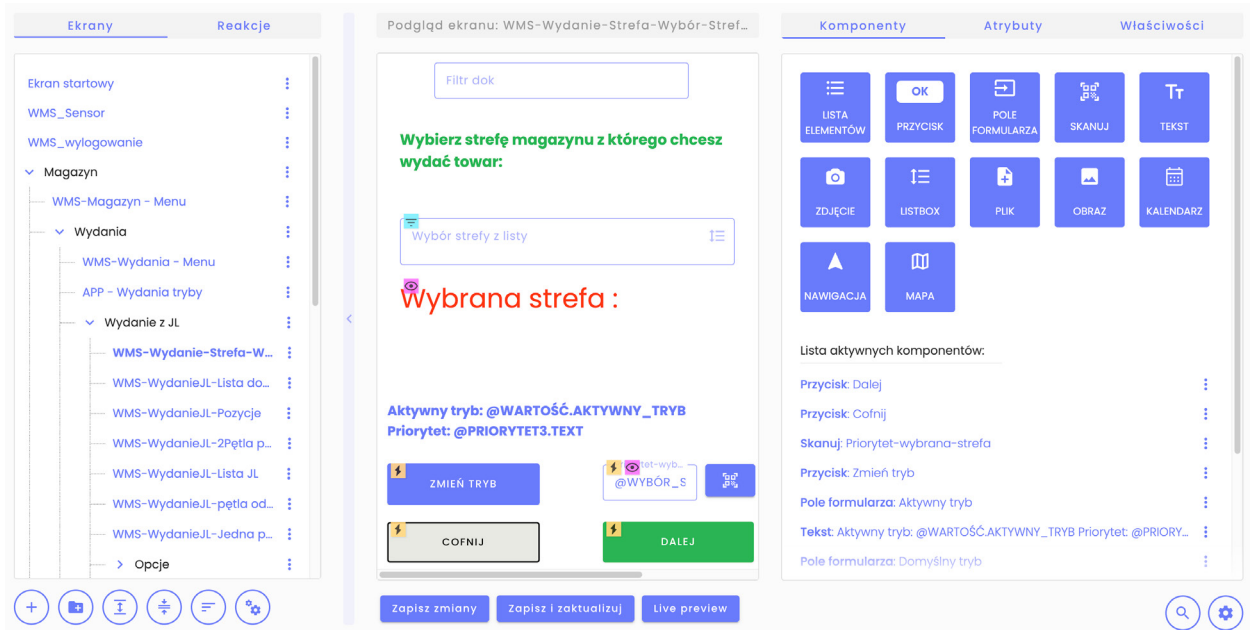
Ekrany | Reakcje

Ekran startowy
WMS_Sensor
WMS_wylogowanie
Magazyn
WMS-Magazyn - Menu
Wydania
WMS-Wydania - Menu
APP - Wydania tryby
Wydanie z JL
WMS-Wydanie-Strefa-W...
WMS-WydanieJL-Lista do...
WMS-WydanieJL-Pozycje
WMS-WydanieJL-2Pętla p...
WMS-WydanieJL-Lista JL
WMS-WydanieJL-pętla od...
WMS-WydanieJL-Jedna p...
Opcje

Podgląd ekranu: WMS-Wydanie-Strefa-Wybór-Stref...

Filtr dok

Wybierz strefę magazynu z którego chcesz wydać towar:

Wybór strefy z listy

Wybrana strefa :

Aktywny tryb: @WARTOŚĆ.AKTYWNY_TRYB
Priorytet: @PRIORYTET3.TEXT

ZMIEŃ TRYB
tet-wyb...
@WYBÓR_S
COFNIJ
DALEJ

Zapisz zmiany
Zapisz i zaktualizuj
Live preview

Komponenty | Atrybuty | Właściwości

LISTA ELEMENTÓW
OK
PRZYCISK
POLE FORMULARZA
SKANUJ
TEKST
ZDJĘCIE
LISTBOX
PLIK
OBRAZ
KALENDARZ
NAWIGACJA
MAPA

Lista aktywnych komponentów:
Przycisk: Dalej
Przycisk: Cofnij
Skanuj: Priorytet-wybrana-strefa
Przycisk: Zmień tryb
Pole formularza: Aktywny tryb
Tekst: Aktywny tryb: @WARTOŚĆ.AKTYWNY_TRYB Priorytet: @PRIORY...
Pole formularza: Domyślny tryb